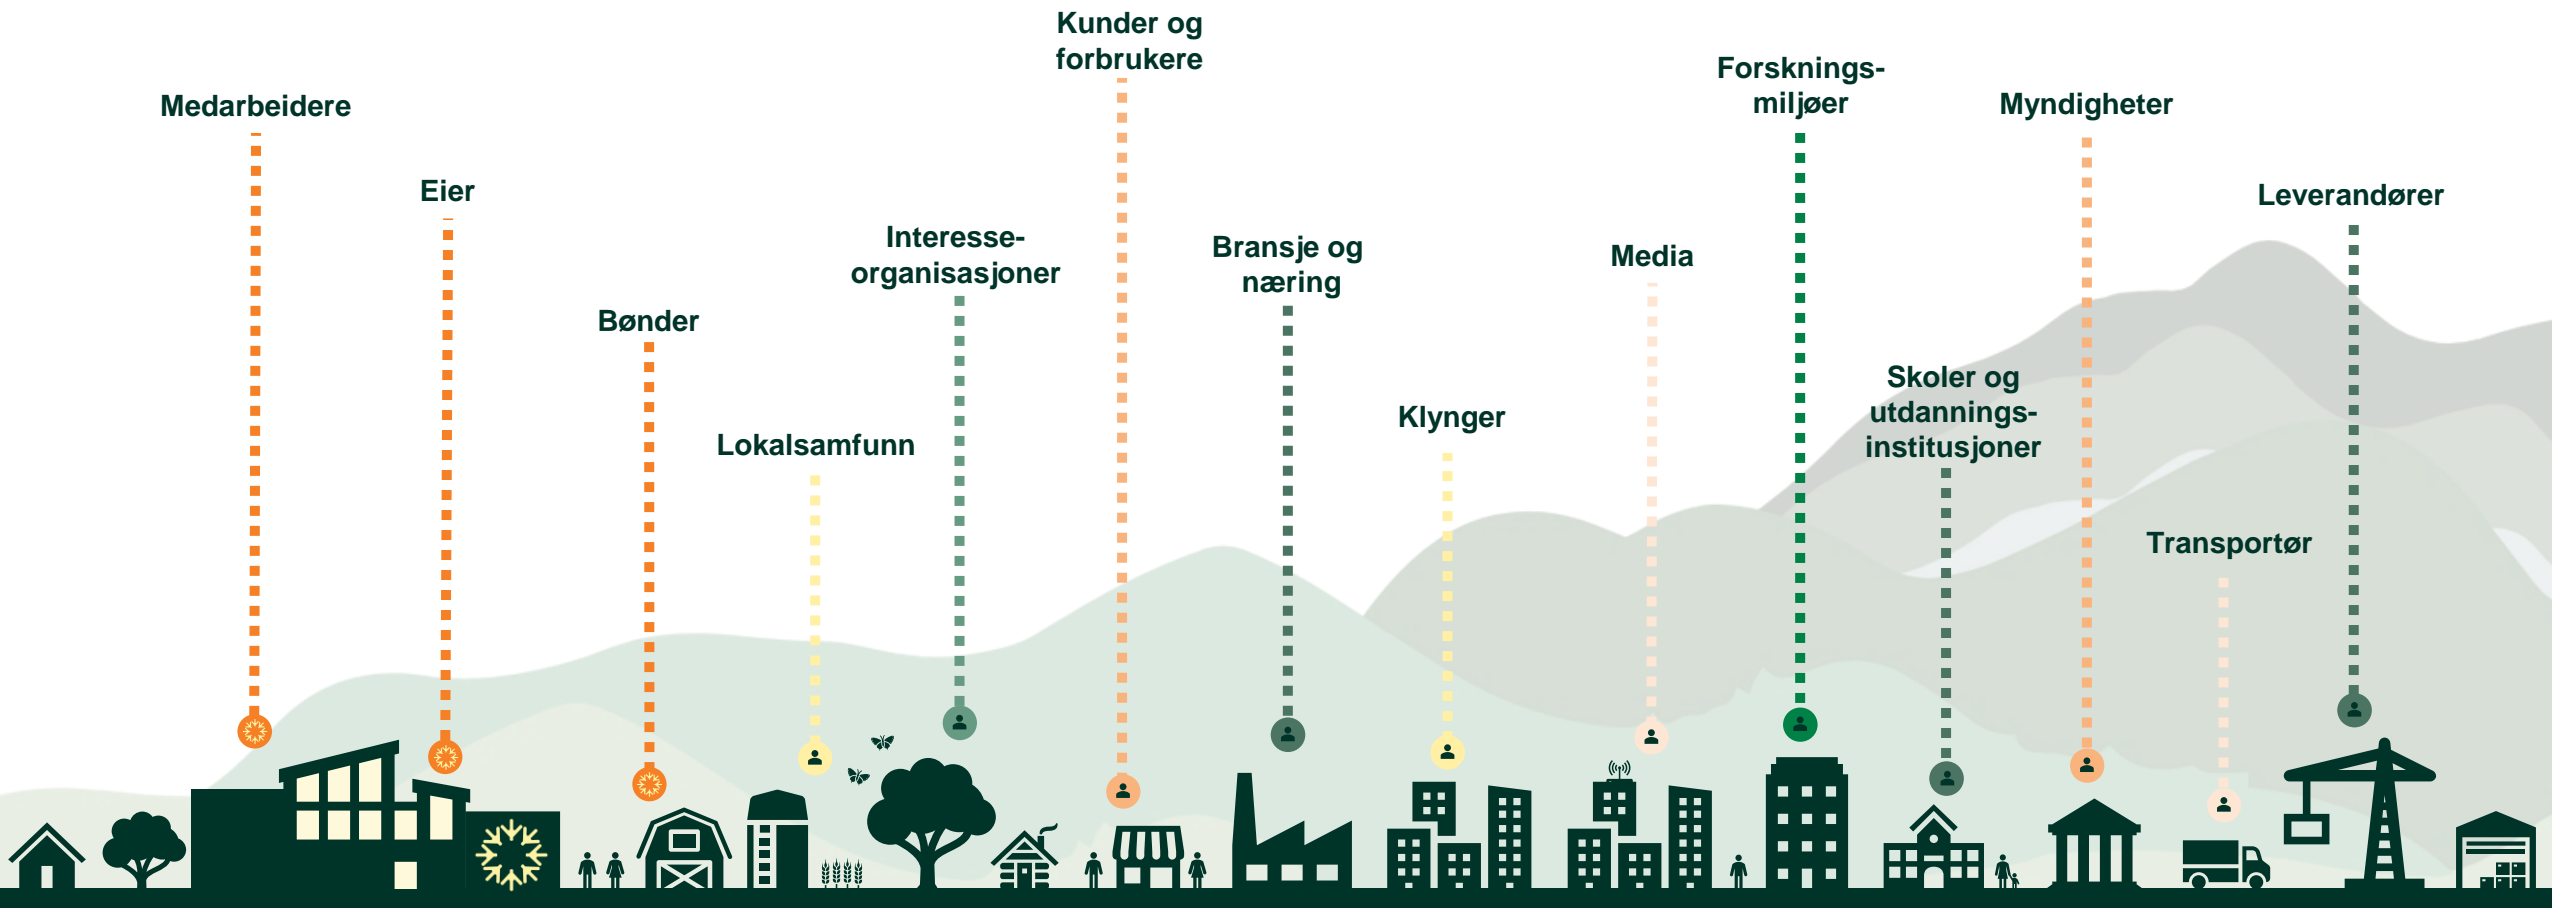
Medarbeidere

Eier

Bønder

Lokalsamfunn

Interesse-organisasjoner

Kunder og forbrukere

Bransje og næring

Klynger

Media

Forsknings-miljøer

Skoler og utdannings-institusjoner

Myndigheter

Transportør

Leverandører